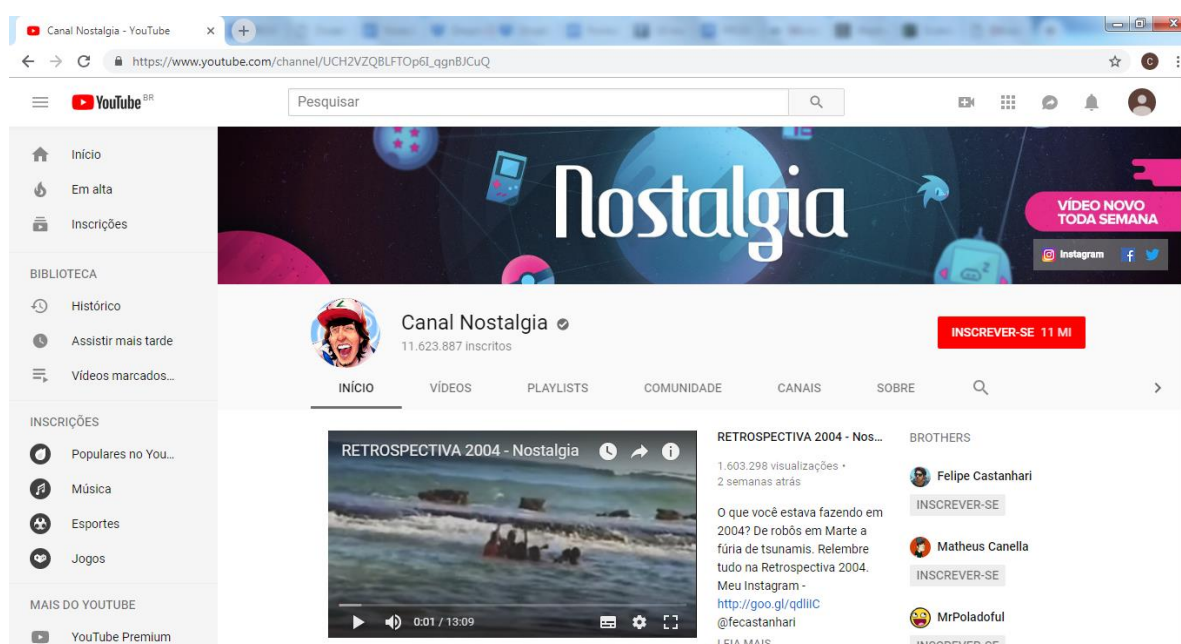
Canal Nostalgia - YouTube

https://www.youtube.com/channel/UCH2VZQBLFTOp6I_qgnBJCuQ

YouTube BR

Pesquisar

Início
Em alta
Inscrições

BIBLIOTECA
Histórico
Assistir mais tarde
Vídeos marcados...

INSCRIÇÕES
Populares no You...
Música
Esportes
Jogos

MAIS DO YOUTUBE
YouTube Premium

Nostalgia

VÍDEO NOVO TODA SEMANA

Instagram

Canal Nostalgia
11.623.887 inscritos

INSCREVER-SE 11 MI

INÍCIO VÍDEOS PLAYLISTS COMUNIDADE CANAIS SOBRE

RETROSPECTIVA 2004 - Nostalgia

0:01 / 13:09

RETROSPECTIVA 2004 - Nos...
1.603.298 visualizações • 2 semanas atrás

O que você estava fazendo em 2004? De robôs em Marte a fúria de tsunamis. Relembre tudo na Retrospectiva 2004. Meu Instagram - http://goo.gl/qdliIC @fecastanhari

LEIA MAIS

BROTHERS
Felipe Castanhari
INSCREVER-SE
Matheus Canella
INSCREVER-SE
MrPoladoful
INSCREVER-SE